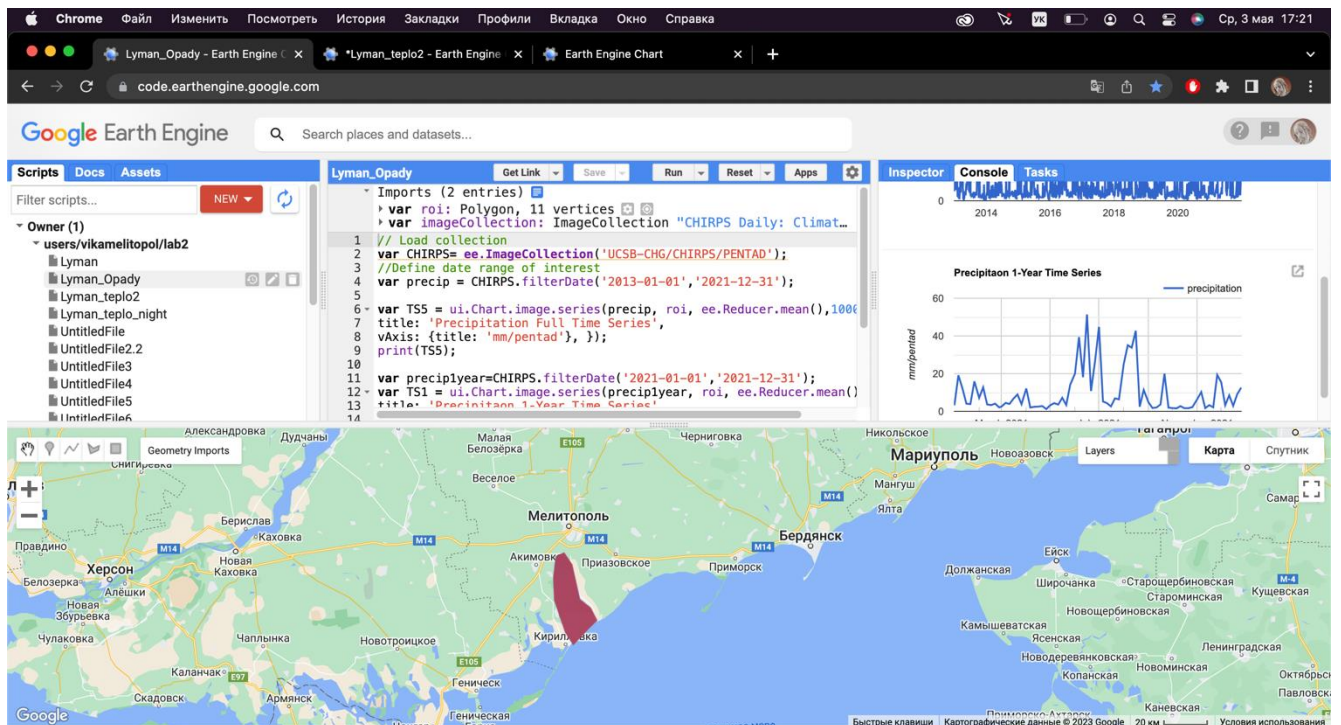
Chrome Файл Изменить Посмотреть История Закладки Профили Вкладка Окно Справка
VK Ср, 3 мая 17:21

Lyman_Opady - Earth Engine C ×
*Lyman_teplo2 - Earth Engine ×
Earth Engine Chart ×
+

code.earthengine.google.com

Google Earth Engine
Search places and datasets...

Scripts Docs Assets
Filter scripts...
NEW
Owner (1)
users/vikamelitopol/lab2
Lyman
Lyman_Opady
Lyman_teplo2
Lyman_teplo_night
UntitledFile
UntitledFile2.2
UntitledFile3
UntitledFile4
UntitledFile5
UntitledFile6

Lyman_Opady Get Link Save Run Reset Apps
Imports (2 entries)
var roi: Polygon, 11 vertices
var imageCollection: ImageCollection "CHIRPS Daily: Climat…
1 // Load collection
2 var CHIRPS= ee.ImageCollection('UCSB-CHG/CHIRPS/PENTAD');
3 //Define date range of interest
4 var precip = CHIRPS.filterDate("2013-01-01','2021-12-31');
5
6 var TS5 = ui.Chart.image.series(precip, roi, ee.Reducer.mean(),1000
7 title: 'Precipitation Full Time Series',
8 vAxis: {title: 'mm/pentad'}, });
9 print(TS5);
10
11 var precip1year=CHIRPS.filterDate('2021-01-01','2021-12-31');
12 var TS1 = ui.Chart.image.series(precip1year, roi, ee.Reducer.mean()
13 title: 'Precipitaon 1-Year Time Series'
14

Inspector Console Tasks
0
2014 2016 2018 2020
Precipitaon 1-Year Time Series
precipitation
60
40
20
0
mm/pentad

Geometry Imports
Layers Карта Спутник
Александровка Дудчаны Малая Белозёрка E105 Черниговка Никольское Мариуполь Новоазовск Таганрог
Снигирёвка Веселое Мангуш Ялта Самара
Берислав Каховка Мелитополь Бердянск
Правдино M14 M14 M14 M14
Херсон Новая Каховка Акимовка Приазовское Приморск Ейск
Белозерка Алёшки Должанская Широчанка Старощербиновская Кущевская
Новая Збурьевка Староминская Новощербиновская
Чулаковка Чаплинка Новотроицкое Кирилловка Камышеватская Ясенская
E105 Ленинградская
Каланчак E97 Новодеревянковская Новоминская
Геническ Копанская Октябрьская
Скадовск Армянск Каневская Павловская
Google Геническая Приморско-Ахтарск
Быстрые клавиши Картографические данные © 2023 Google 20 км Условия использования